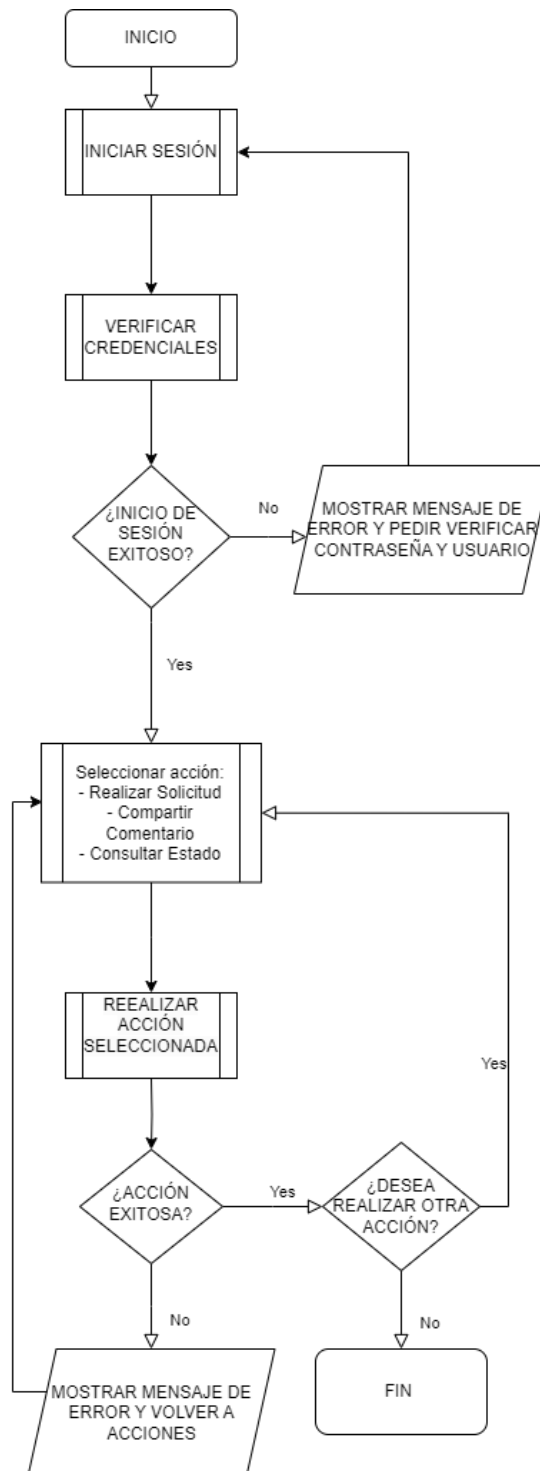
INICIO

INICIAR SESIÓN

VERIFICAR CREDENCIALES

¿INICIO DE SESIÓN EXITOSO?

No

MOSTRAR MENSAJE DE ERROR Y PEDIR VERIFICAR CONTRASEÑA Y USUARIO

Yes

Seleccionar acción:
- Realizar Solicitud
- Compartir Comentario
- Consultar Estado

REEALIZAR ACCIÓN SELECCIONADA

Yes

¿ACCIÓN EXITOSA?

Yes

¿DESEA REALIZAR OTRA ACCIÓN?

No

No

MOSTRAR MENSAJE DE ERROR Y VOLVER A ACCIONES

FIN